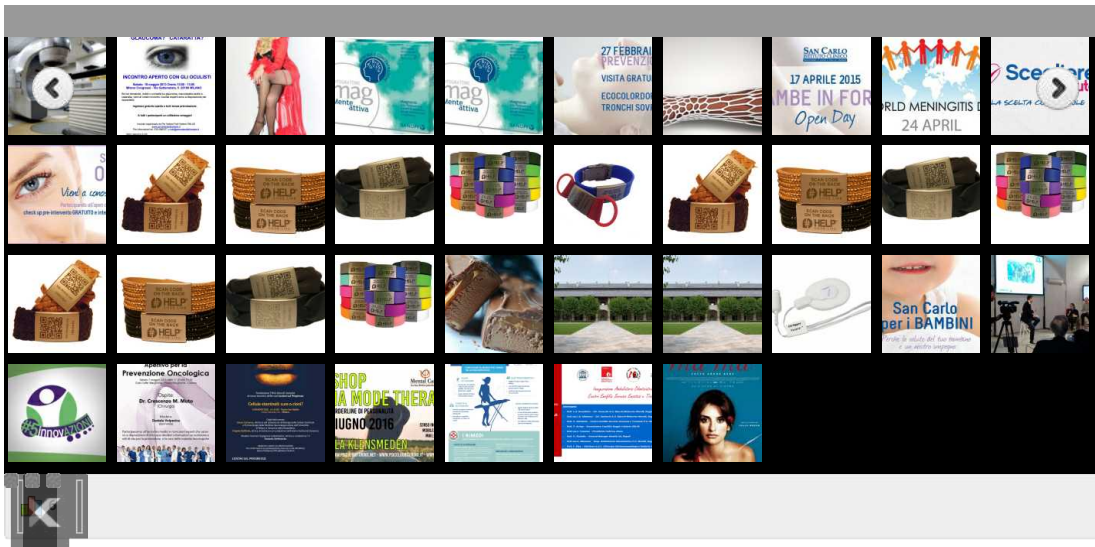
GLAUCOMA? CATARATTA?
INCONTRO APERTO CON GLI OCULISTI
mag
mente attiva
mag
mente attiva
27 FEBBRAI
PREVENZ
VISITA GRATU
ECOCOLORDO
TRONCHI SOV
SAN CARLO
17 APRILE 2015
AMBE IN FOR
Open Day
ORLD MENINGITIS D
24 APRIL
Scegliere
LA SCELTA C
Vieni a cono
check up pre-intervento GRATUITO
HELP
HELP
HELP
HELP
San Carlo
per i BAMBINI
#innovAZIONI
Aperitivo per la
Prevenzione Oncologica
Dr. Crescenzo M. Mima
Cellule staminali: cosa c'è?
SHOP
IA MODE THERA
BORDERLINE DI PERSONALITÀ
GIUGNO 2016
LA KLONSMEDEN